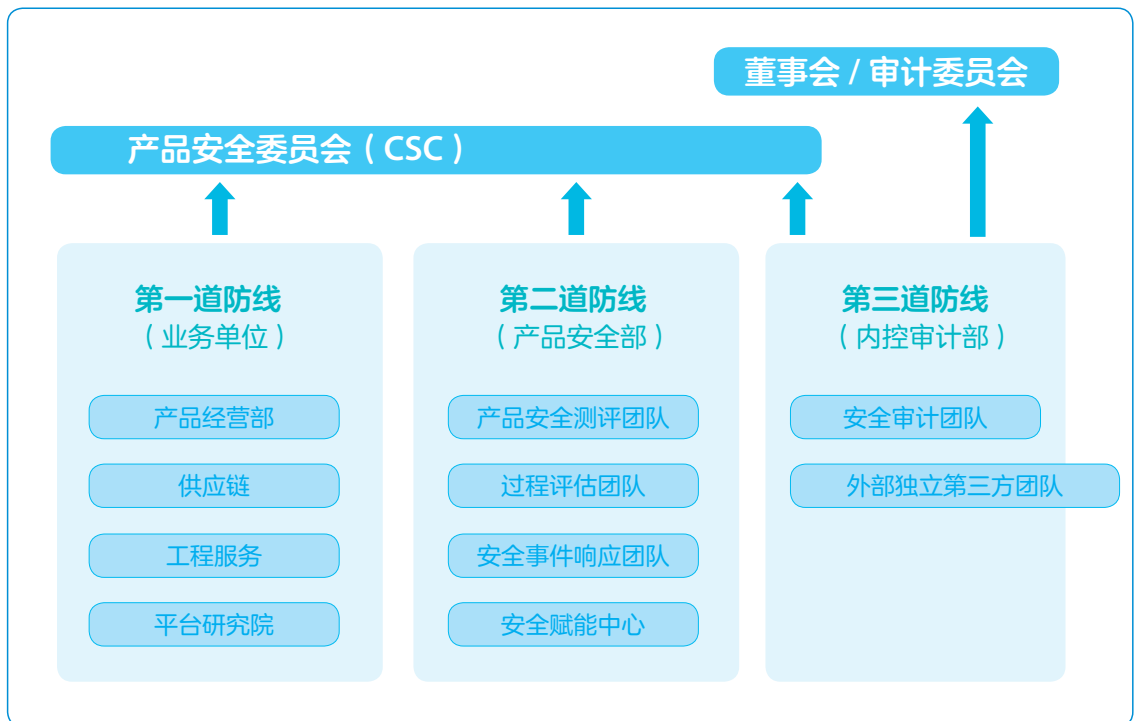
董事会 / 审计委员会

产品安全委员会（CSC）

第一道防线
（业务单位）

产品经营部

供应链

工程服务

平台研究院

第二道防线
（产品安全部）

产品安全测评团队

过程评估团队

安全事件响应团队

安全赋能中心

第三道防线
（内控审计部）

安全审计团队

外部独立第三方团队